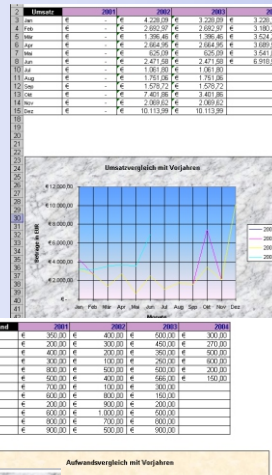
| 2 | Umsatz | 2001 | 2002 | 2003 | 20 |
|---|---|---|---|---|---|
| 3 | Jan | € - | € 4.228,09 | € 3.228,09 | € 3.228 |
| 4 | Feb | € - | € 2.692,97 | € 2.692,97 | € 3.180 |
| 5 | Mar | € - | € 1.396,46 | € 1.396,46 | € 3.524 |
| 6 | Apr | € - | € 2.664,95 | € 2.664,95 | € 3.689 |
| 7 | Mai | € - | € 625,09 | € 625,09 | € 3.541 |
| 8 | Jun | € - | € 2.471,58 | € 2.471,58 | € 6.918 |
| 9 | Jul | € - | € 1.061,80 | € 1.061,80 | |
| 10 | Aug | € - | € 1.751,06 | € 1.751,06 | |
| 11 | Sep | € - | € 1.578,72 | € 1.578,72 | |
| 12 | Okt | € - | € 7.401,86 | € 3.401,86 | |
| 13 | Nov | € - | € 2.069,62 | € 2.069,62 | |
| 14 | Dez | € - | € 10.113,99 | € 10.113,99 | |

Umsatzvergleich mit Vorjahren

€ 12.000,00
€ 10.000,00
€ 8.000,00
€ 6.000,00
€ 4.000,00
€ 2.000,00
€ -

Beträge in EUR

Jan Feb Mär Apr Mai Jun Jul Aug Sep Okt Nov Dez

Monate

200
200
200
200

| nd | 2001 | 2002 | 2003 | 2004 |
|---|---|---|---|---|
| | € 350,00 | € 400,00 | € 500,00 | € 300,00 |
| | € 200,00 | € 300,00 | € 450,00 | € 270,00 |
| | € 400,00 | € 200,00 | € 350,00 | € 500,00 |
| | € 300,00 | € 100,00 | € 250,00 | € 600,00 |
| | € 800,00 | € 500,00 | € 300,00 | € 200,00 |
| | € 500,00 | € 400,00 | € 566,00 | € 150,00 |
| | € 700,00 | € 100,00 | € 300,00 | |
| | € 600,00 | € 800,00 | € 150,00 | |
| | € 200,00 | € 900,00 | € 200,00 | |
| | € 600,00 | € 1.000,00 | € 500,00 | |
| | € 800,00 | € 700,00 | € 800,00 | |
| | € 900,00 | € 500,00 | € 900,00 | |

Aufwandsvergleich mit Vorjahren